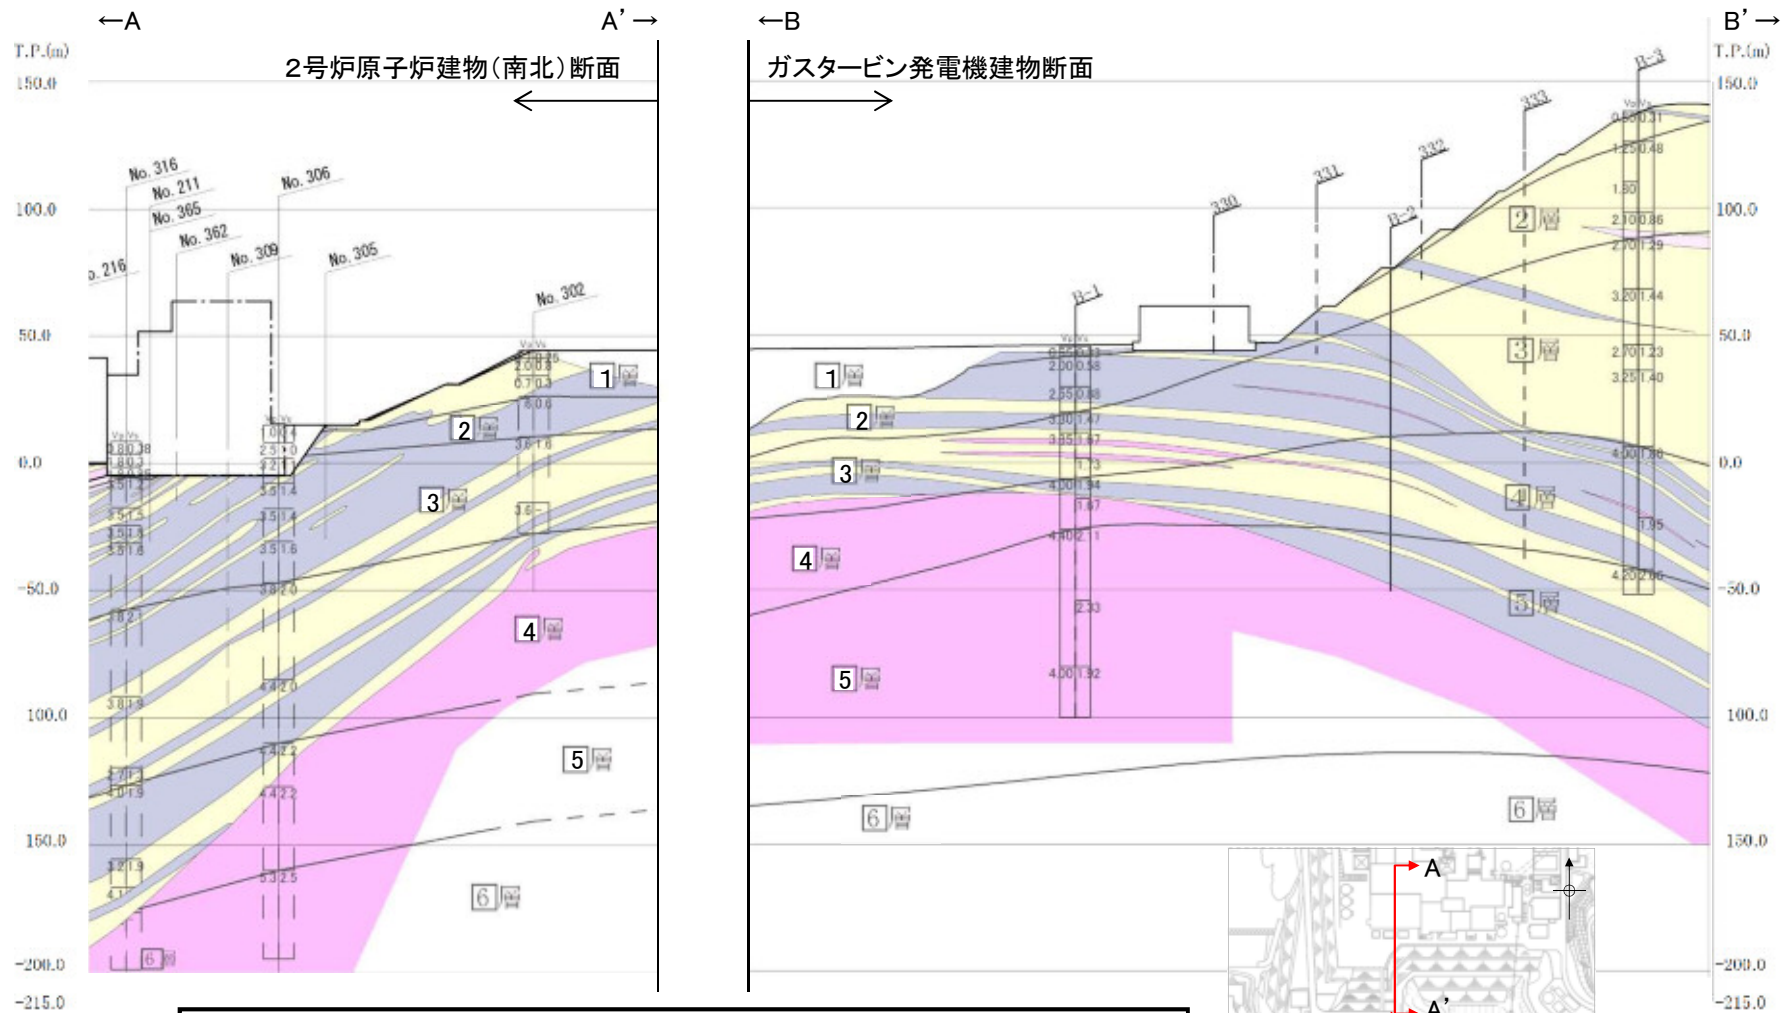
←A A’→ ←B B’→

T.P.(m)

150.0

100.0

50.0

0.0

-50.0

-100.0

-150.0

-200.0

-215.0

2号炉原子炉建物(南北)断面

ガスタービン発電機建物断面

No. 316
No. 211
No. 365
No. 362
No. 216
No. 309
No. 306
No. 305
No. 302

330
331
332
333
B-1
B-2
B-3

1層
2層
3層
4層
5層
6層

1層
2層
3層
4層
5層
6層

2層
3層
4層
5層
6層

T.P.(m)

150.0

100.0

50.0

0.0

-50.0

-100.0

-150.0

-200.0

-215.0

A
A’